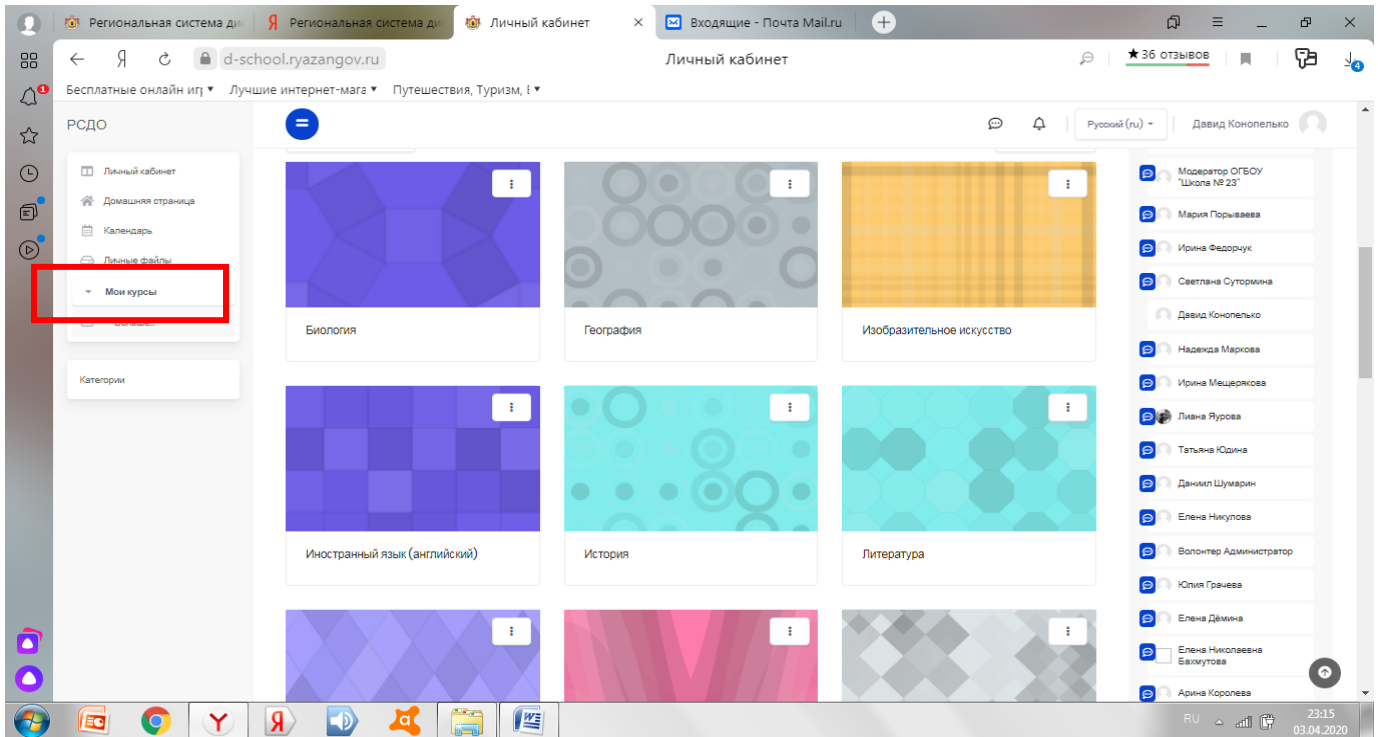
Региональная система ди
Региональная система ди
Личный кабинет
Входящие - Почта Mail.ru

d-school.ryazangov.ru
Личный кабинет
★36 отзывов

Бесплатные онлайн игр ▾
Лучшие интернет-мага ▾
Путешествия, Туризм, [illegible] ▾

РСДО
Русский (ru)
Давид Конопелько

Личный кабинет
Домашняя страница
Календарь
Личные файлы
Мои курсы
Больше...

Категории

Биология
География
Изобразительное искусство
Иностранный язык (английский)
История
Литература

Модератор ОГБОУ "Школа № 23"
Мария Порываева
Ирина Федорчук
Светлана Сутормина
Давид Конопелько
Надежда Маркова
Ирина Мещерякова
Лиана Ярова
Татьяна Юдина
Даниил Шумарин
Елена Никулова
Волонтер Администратор
Юлия Грачева
Елена Дёмина
Елена Николаевна Бахмутова
Арина Королева

RU
23:15
03.04.2020